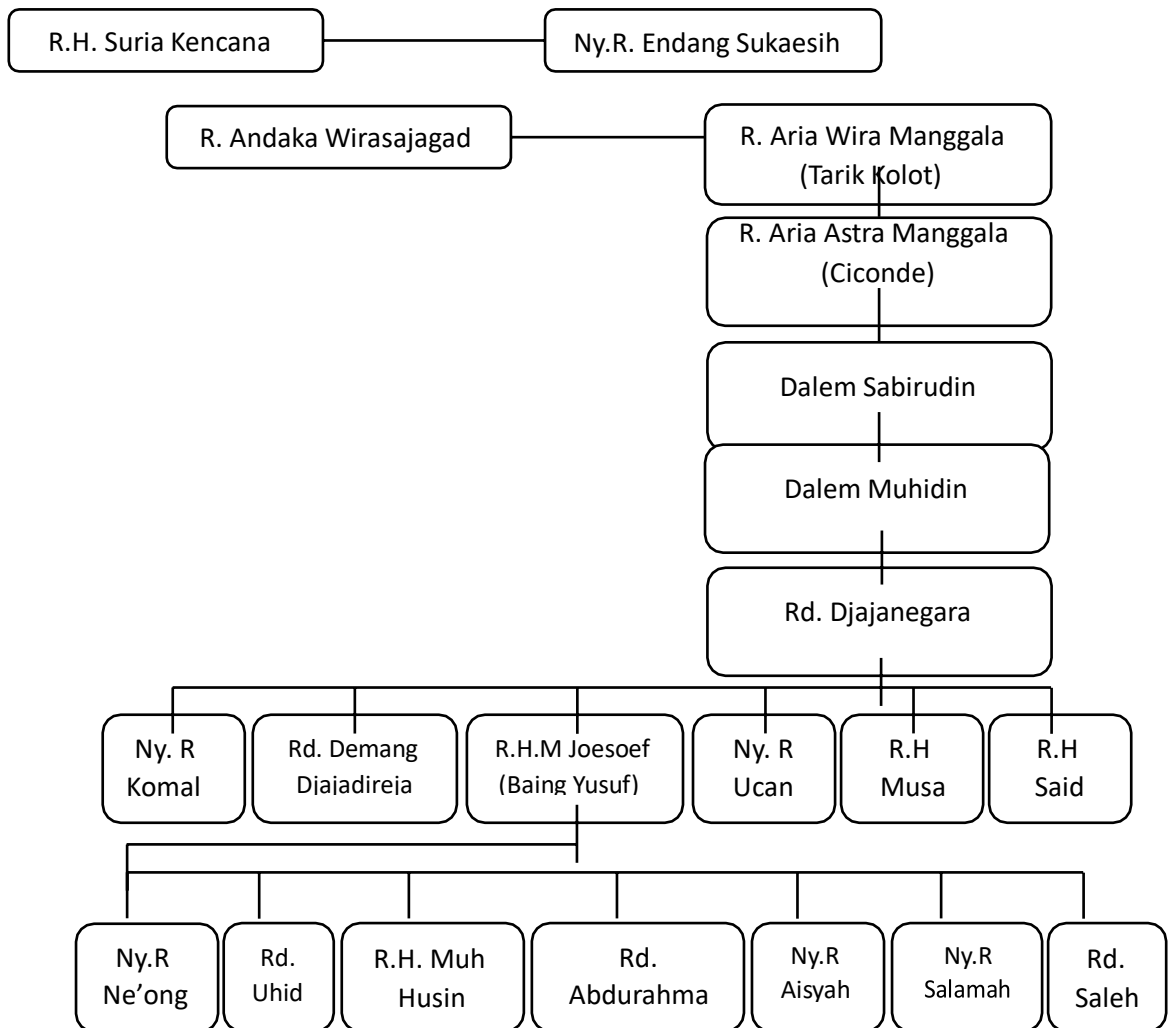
R.H. Suria Kencana

Ny.R. Endang Sukaesih

R. Andaka Wirasajagad

R. Aria Wira Manggala (Tarik Kolot)

R. Aria Astra Manggala (Ciconde)

Dalem Sabirudin

Dalem Muhidin

Rd. Djajanegara

Ny. R Komal

Rd. Demang Djajadireja

R.H.M Joesoef (Baing Yusuf)

Ny. R Ucan

R.H Musa

R.H Said

Ny.R Ne'ong

Rd. Uhid

R.H. Muh Husin

Rd. Abdurahma

Ny.R Aisyah

Ny.R Salamah

Rd. Saleh